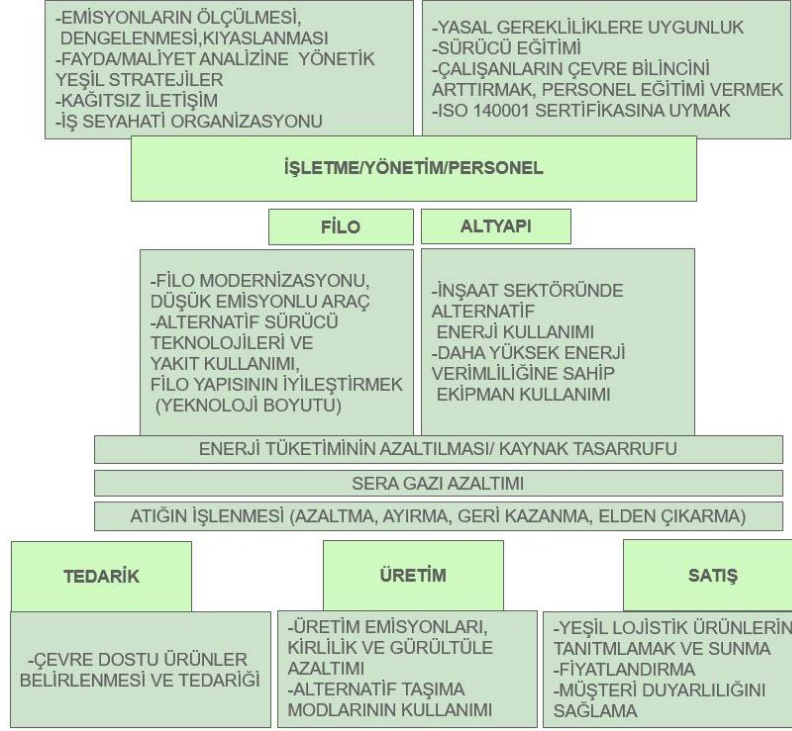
-EMİSYONLARIN ÖLÇÜLMESİ, DENGELENMESİ,KIYASLANMASI
-FAYDA/MALİYET ANALİZİNE YÖNETİK YEŞİL STRATEJİLER
-KAĞITSIZ İLETİŞİM
-İŞ SEYAHATİ ORGANİZASYONU

-YASAL GEREKLİLİKLERE UYGUNLUK
-SÜRÜCÜ EĞİTİMİ
-ÇALIŞANLARIN ÇEVRE BİLİNCİNİ ARTTIRMAK, PERSONEL EĞİTİMİ VERMEK
-ISO 140001 SERTİFİKASINA UYMAK

İŞLETME/YÖNETİM/PERSONEL

FİLO

ALTYAPI

-FİLO MODERNİZASYONU, DÜŞÜK EMİSYONLU ARAÇ
-ALTERNATİF SÜRÜCÜ TEKNOLOJİLERİ VE YAKIT KULLANIMI, FİLO YAPISININ İYİLEŞTİRMEK (YEKNOLOJİ BOYUTU)

-İNŞAAT SEKTÖRÜNDE ALTERNATİF ENERJİ KULLANIMI
-DAHA YÜKSEK ENERJİ VERİMLİLİĞİNE SAHİP EKİPMAN KULLANIMI

ENERJİ TÜKETİMİNİN AZALTILMASI/ KAYNAK TASARRUFU

SERA GAZI AZALTIMI

ATIĞIN İŞLENMESİ (AZALTMA, AYIRMA, GERİ KAZANMA, ELDEN ÇIKARMA)

TEDARİK

ÜRETİM

SATIŞ

-ÇEVRE DOSTU ÜRÜNLER BELİRLENMESİ VE TEDARİĞİ

-ÜRETİM EMİSYONLARI, KİRLİLİK VE GÜRÜLTÜLE AZALTIMI
-ALTERNATİF TAŞIMA MODLARININ KULLANIMI

-YEŞİL LOJİSTİK ÜRÜNLERİN TANITMLAMAK VE SUNMA
-FİYATLANDIRMA
-MÜŞTERİ DUYARLILIĞINI SAĞLAMA